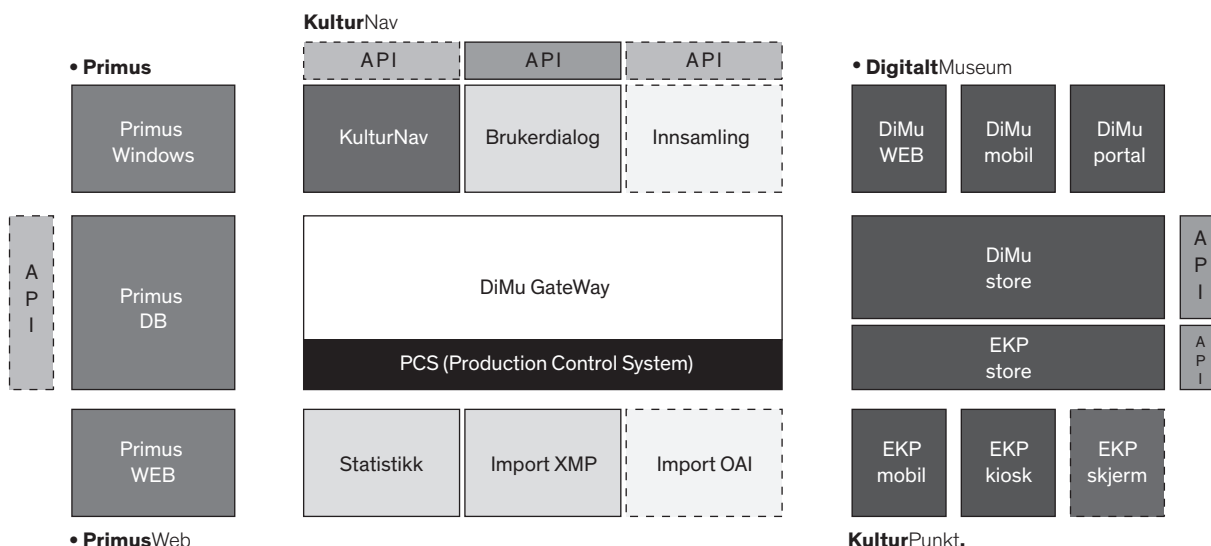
**Kultur**Nav

• **Primus**

API

API

API

• **Digitalt**Museum

Primus Windows

KulturNav

Brukerdialog

Innsamling

DiMu WEB

DiMu mobil

DiMu portal

A P I

Primus DB

DiMu GateWay

PCS (Production Control System)

DiMu store

A P I

EKP store

A P I

Primus WEB

Statistikk

Import XMP

Import OAI

EKP mobil

EKP kiosk

EKP skjerm

• **Primus**Web

**Kultur**Punkt**.**